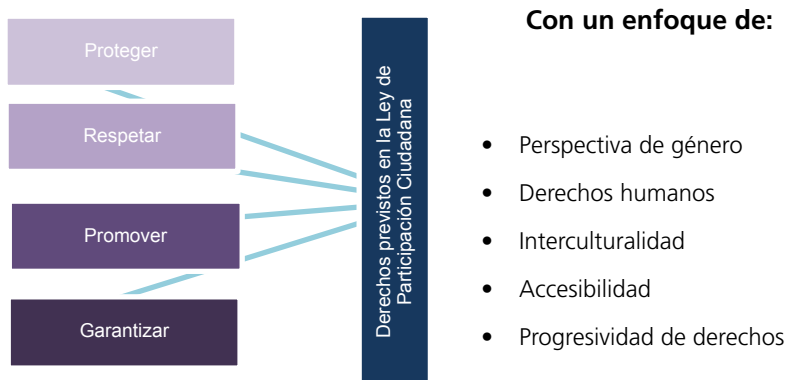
Proteger

Respetar

Promover

Garantizar

Derechos previstos en la Ley de Participación Ciudadana

Con un enfoque de:

- Perspectiva de género
- Derechos humanos
- Interculturalidad
- Accesibilidad
- Progresividad de derechos